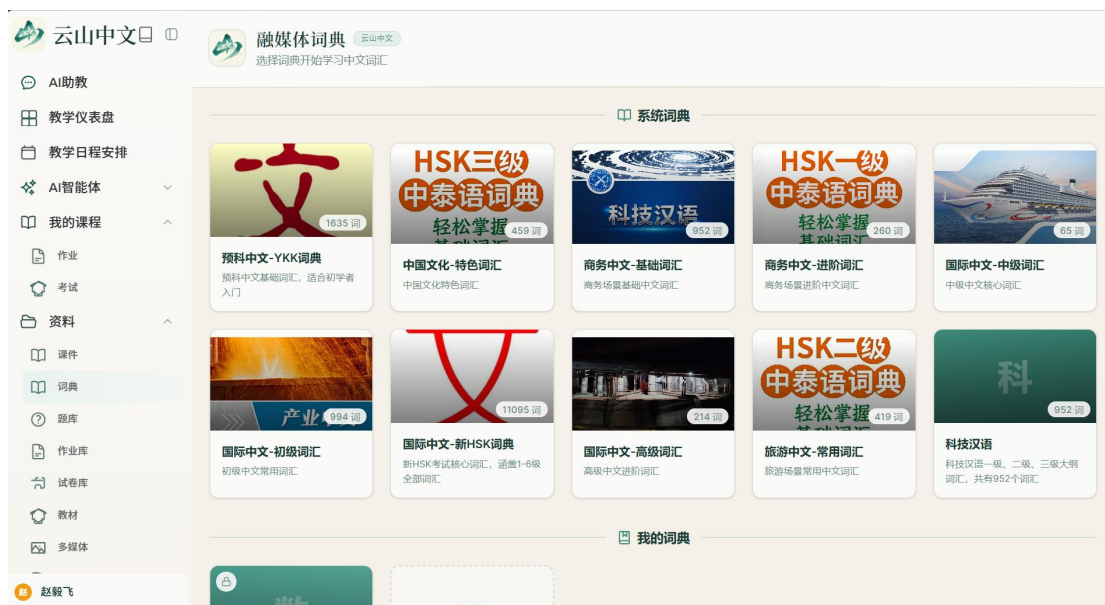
云山中文

AI助教
教学仪表盘
教学日程安排
AI智能体
我的课程
作业
考试
资料
课件
词典
题库
作业库
试卷库
教材
多媒体
赵毅飞

融媒体词典 云山中文
选择词典开始学习中文词汇

系统词典

文
1635 词
预科中文-YKK词典
预科中文基础词汇，适合初学者入门

HSK三级 中泰语词典 轻松掌握 基础词汇
459 词
中国文化-特色词汇
中国文化特色词汇

科技汉语
952 词
商务中文-基础词汇
商务场景基础中文词汇

HSK一级 中泰语词典 轻松掌握 基础词汇
260 词
商务中文-进阶词汇
商务场景进阶中文词汇

65 词
国际中文-中级词汇
中级中文核心词汇

产业
994 词
国际中文-初级词汇
初级中文常用词汇

文
11095 词
国际中文-新HSK词典
新HSK考试核心词汇，涵盖1-6级全部词汇

214 词
国际中文-高级词汇
高级中文进阶词汇

HSK二级 中泰语词典 轻松掌握
419 词
旅游中文-常用词汇
旅游场景常用中文词汇

科
952 词
科技汉语
科技汉语一级、二级、三级大纲词汇，共有952个词汇

我的词典

数